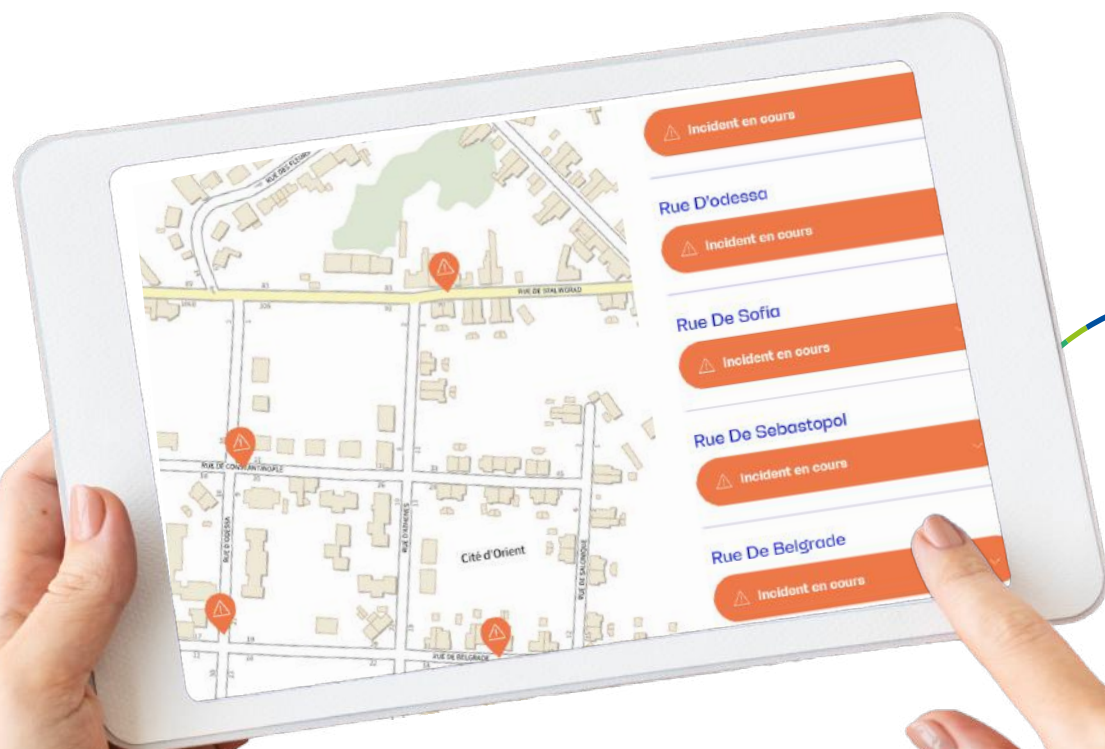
RUE DES FLEURS
RUE DE BELGRAD
RUE DE CONSTANTINOPLE
RUE D'ODESSA
RUE D'ATHÈNES
RUE DE SALONIQUE
Cité d'Orient
RUE DE BELGRADE

Incident en cours

Rue D'odessa
Incident en cours

Rue De Sofia
Incident en cours

Rue De Sebastopol
Incident en cours

Rue De Belgrade
Incident en cours